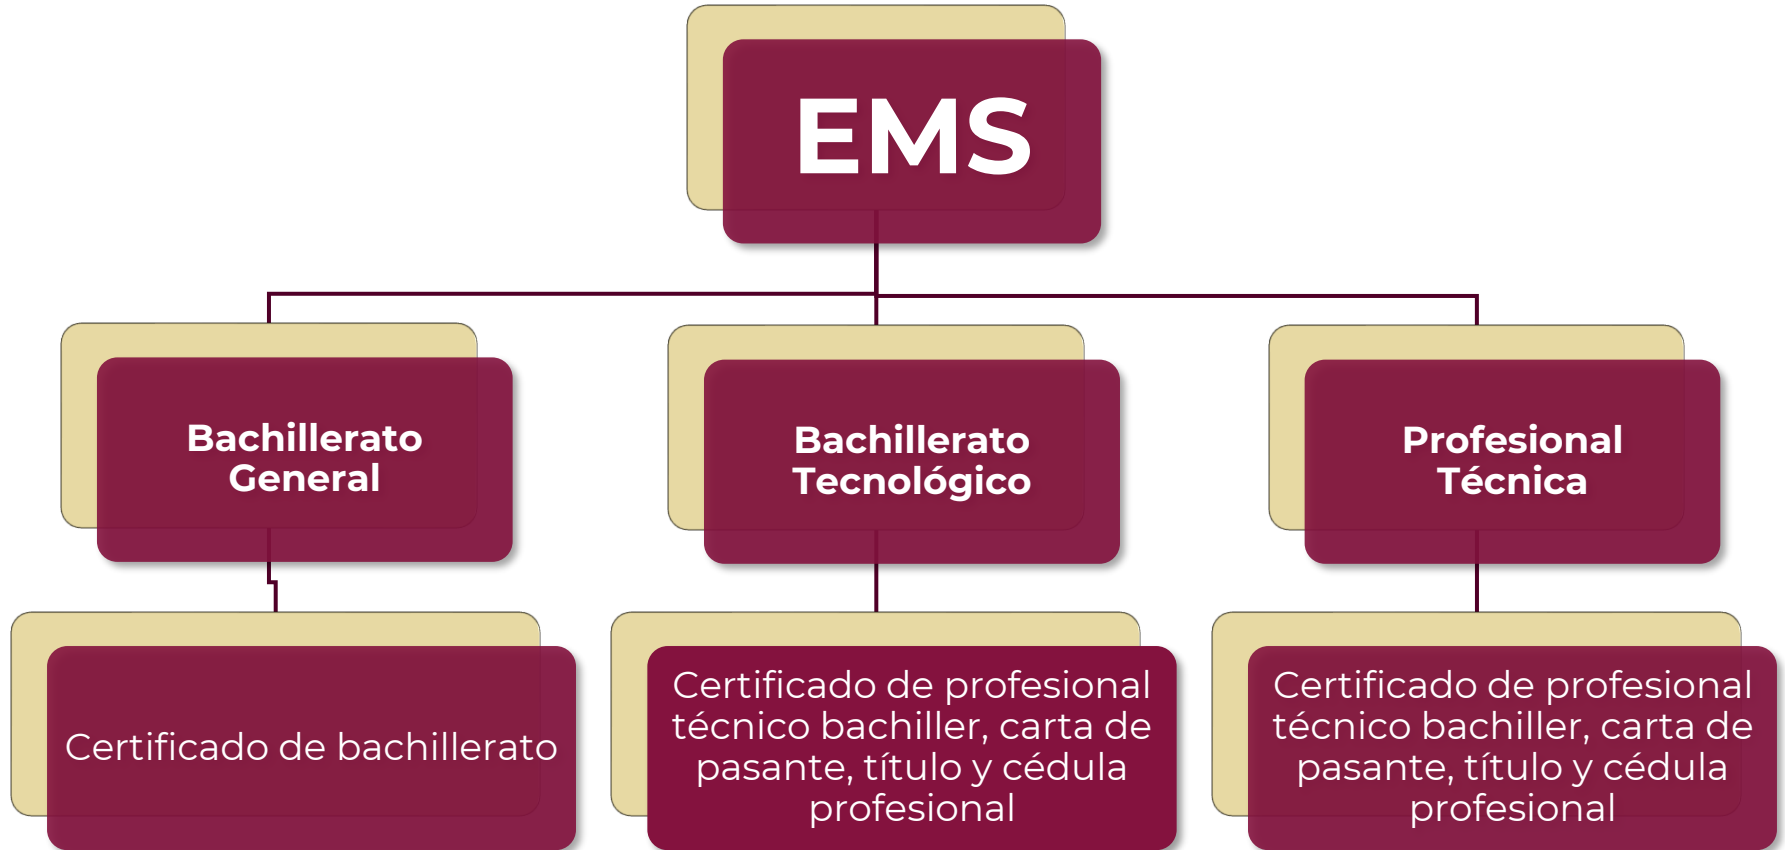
EMS

Bachillerato General

Bachillerato Tecnológico

Profesional Técnica

Certificado de bachillerato

Certificado de profesional técnico bachiller, carta de pasante, título y cédula profesional

Certificado de profesional técnico bachiller, carta de pasante, título y cédula profesional